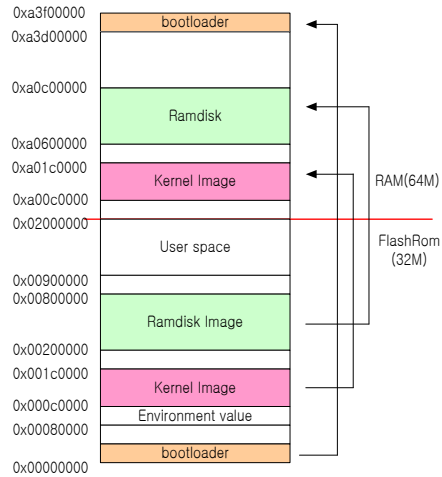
0xa3f00000
bootloader
0xa3d00000
0xa0c00000
Ramdisk
0xa0600000
0xa01c0000
Kernel Image
0xa00c0000
0x02000000
User space
0x00900000
0x00800000
Ramdisk Image
0x00200000
0x001c0000
Kernel Image
0x000c0000
Environment value
0x00080000
bootloader
0x00000000
RAM(64M)
FlashRom (32M)